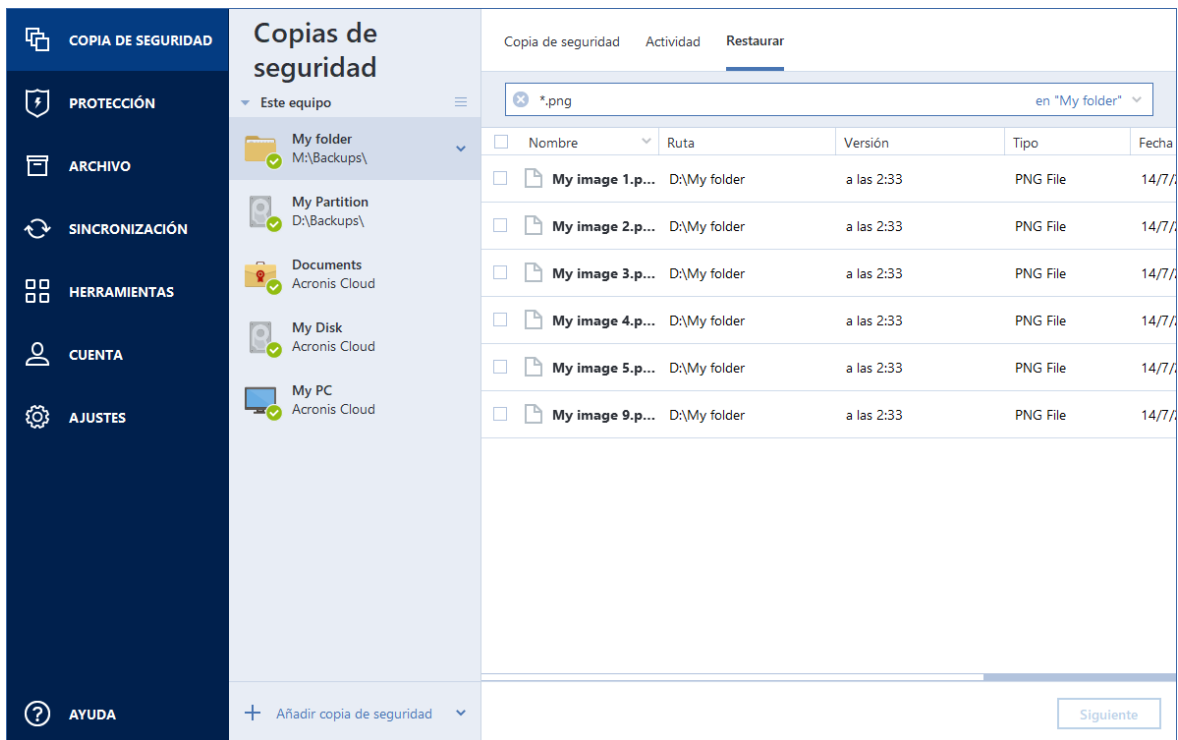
COPIA DE SEGURIDAD
PROTECCIÓN
ARCHIVO
SINCRONIZACIÓN
HERRAMIENTAS
CUENTA
AJUSTES
AYUDA

Copias de seguridad
Este equipo
My folder
M:\Backups\
My Partition
D:\Backups\
Documents
Acronis Cloud
My Disk
Acronis Cloud
My PC
Acronis Cloud
Añadir copia de seguridad

Copia de seguridad
Actividad
Restaurar

*.png
en "My folder"

| Nombre | Ruta | Versión | Tipo | Fecha |
|---|---|---|---|---|
| My image 1.p... | D:\My folder | a las 2:33 | PNG File | 14/7/ |
| My image 2.p... | D:\My folder | a las 2:33 | PNG File | 14/7/ |
| My image 3.p... | D:\My folder | a las 2:33 | PNG File | 14/7/ |
| My image 4.p... | D:\My folder | a las 2:33 | PNG File | 14/7/ |
| My image 5.p... | D:\My folder | a las 2:33 | PNG File | 14/7/ |
| My image 9.p... | D:\My folder | a las 2:33 | PNG File | 14/7/ |

Siguiente